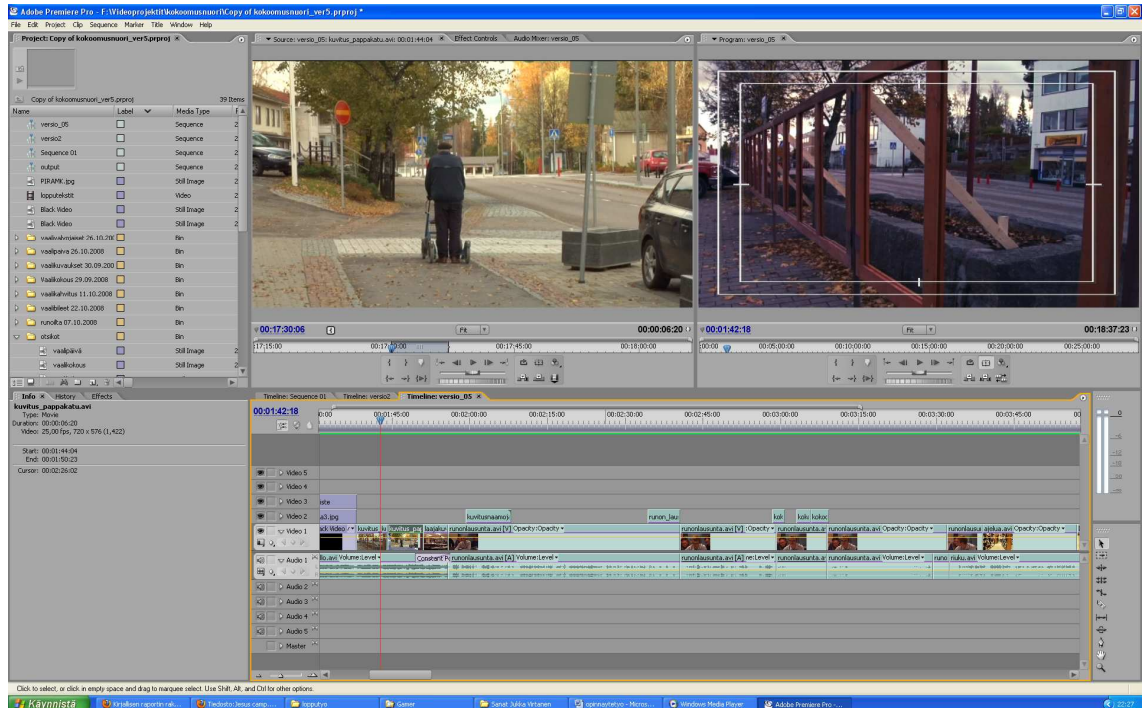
Adobe Premiere Pro - F:\Videoprojektit\kokoomusnuori\Copy of kokoomusnuori_ver5.prproj *

File Edit Project Clip Sequence Marker Title Window Help

Project: Copy of kokoomusnuori_ver5.prproj ×

Copy of kokoomusnuori_ver5.prproj 39 Items

| Name | Label | Media Type |
|---|---|---|
| versio_05 | | Sequence |
| versio2 | | Sequence |
| Sequence 01 | | Sequence |
| output | | Sequence |
| PIRAMK.jpg | | Still Image |
| lopputekstit | | Video |
| Black Video | | Still Image |
| Black Video | | Still Image |
| vaalivalvojaiset 26.10.20 | | Bin |
| vaalipaiva 26.10.2008 | | Bin |
| vaalikuvaukset 30.09.200 | | Bin |
| Vaalikokous 29.09.2008 | | Bin |
| vaalikahvitus 11.10.2008 | | Bin |
| vaalibileet 22.10.2008 | | Bin |
| runoilta 07.10.2008 | | Bin |
| otsikot | | Bin |
| vaalipäivä | | Still Image |
| vaalikokous | | Still Image |

Source: versio_05: kuvitus_pappakatu.avi: 00:01:44:04 × Effect Controls Audio Mixer: versio_05

00:17:30:06 Fit 00:00:06:20
17:15:00 00:17:30:00 00:17:45:00 00:18:00:00

Program: versio_05 ×

00:01:42:18 Fit 00:18:37:23
00:00 00:05:00:00 00:10:00:00 00:15:00:00 00:20:00:00 00:25:00:00

Info × History Effects
kuvitus_pappakatu.avi
Type: Movie
Duration: 00:00:06:20
Video: 25,00 fps, 720 x 576 (1,422)

Start: 00:01:44:04
End: 00:01:50:23
Cursor: 00:02:26:02

Timeline: Sequence 01 Timeline: versio2 Timeline: versio_05 ×

00:01:42:18
0:00 00:01:45:00 00:02:00:00 00:02:15:00 00:02:30:00 00:02:45:00 00:03:00:00 00:03:15:00 00:03:30:00 00:03:45:00

Video 5
Video 4
Video 3 ste
Video 2 a3.jpg kuvitusnaamos runon_lau kok kalv kokoc
Video 1 ack Video kuvitus_ku kuvitus_pa laajakul runonlausunta.avi [V] Opacity:Opacity runonlausunta.avi [V] :Opacity runonlausunta.a runonlausunta.avi Opacity:Opacity runonlausunta_ajelua.avi Opacity:Opacity
Audio 1 llo.avi Volume:Level Constant P runonlausunta.avi [A] Volume:Level runonlausunta.avi [A] ne:Level runonlausunta.a runonlausunta.avi Volume:Level runo riuku.avi Volume:Level
Audio 2
Audio 3
Audio 4
Audio 5
Master

Click to select, or click in empty space and drag to marquee select. Use Shift, Alt, and Ctrl for other options.

Käynnistä Kirjallisen raportin rak... Tiedosto:Jesus camp.... lopputyo Gamer Sanat Jukka Virtanen opinnaytetyo - Micros... Windows Media Player Adobe Premiere Pro -... 22:27